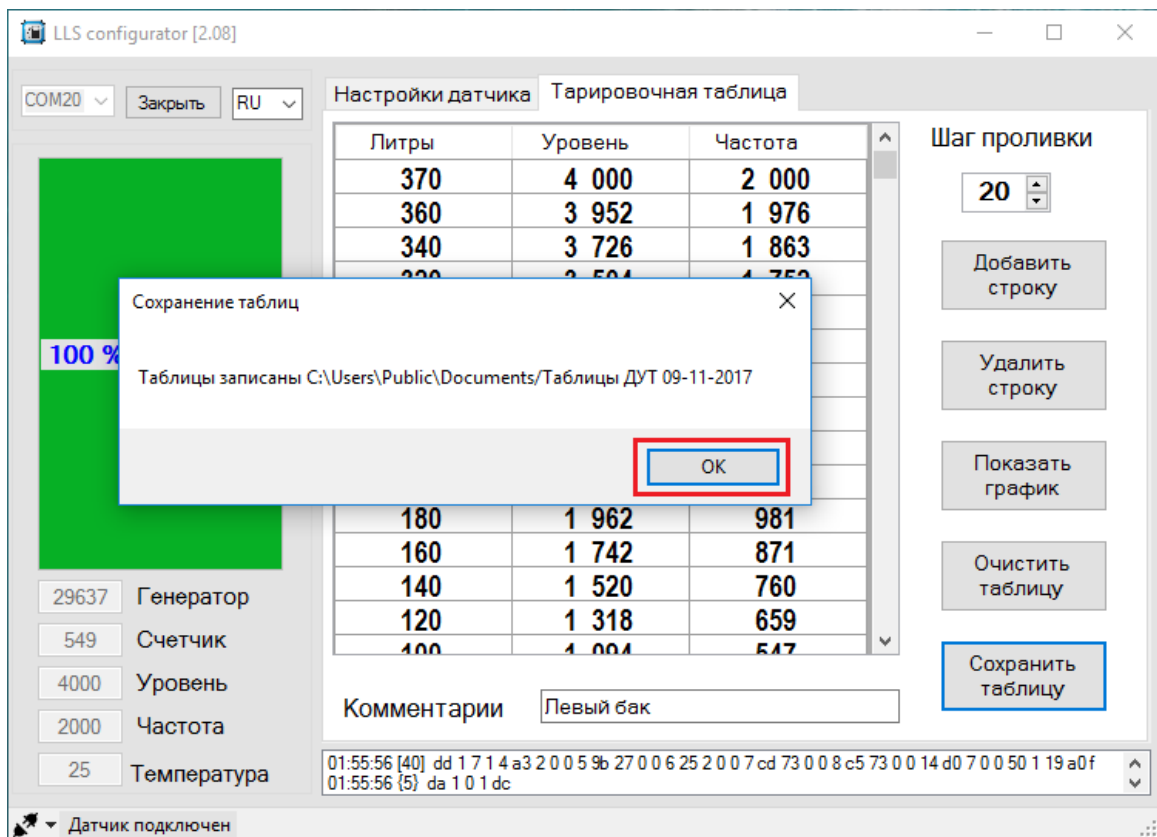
LLS configurator [2.08]

COM20 Закрыть RU

Настройки датчика | Тарировочная таблица

| Литры | Уровень | Частота |
|---|---|---|
| 370 | 4 000 | 2 000 |
| 360 | 3 952 | 1 976 |
| 340 | 3 726 | 1 863 |
| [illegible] | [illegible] | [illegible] |
| 180 | 1 962 | 981 |
| 160 | 1 742 | 871 |
| 140 | 1 520 | 760 |
| 120 | 1 318 | 659 |
| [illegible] | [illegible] | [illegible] |

Шаг проливки
20

Добавить строку
Удалить строку
Показать график
Очистить таблицу
Сохранить таблицу

100 %

Сохранение таблиц

Таблицы записаны C:\Users\Public\Documents/Таблицы ДУТ 09-11-2017

OK

29637 Генератор
549 Счетчик
4000 Уровень
2000 Частота
25 Температура

Комментарии Левый бак

01:55:56 [40] dd 1 7 1 4 a3 2 0 0 5 9b 27 0 0 6 25 2 0 0 7 cd 73 0 0 8 c5 73 0 0 14 d0 7 0 0 50 1 19 a0 f
01:55:56 {5} da 1 0 1 dc

Датчик подключен